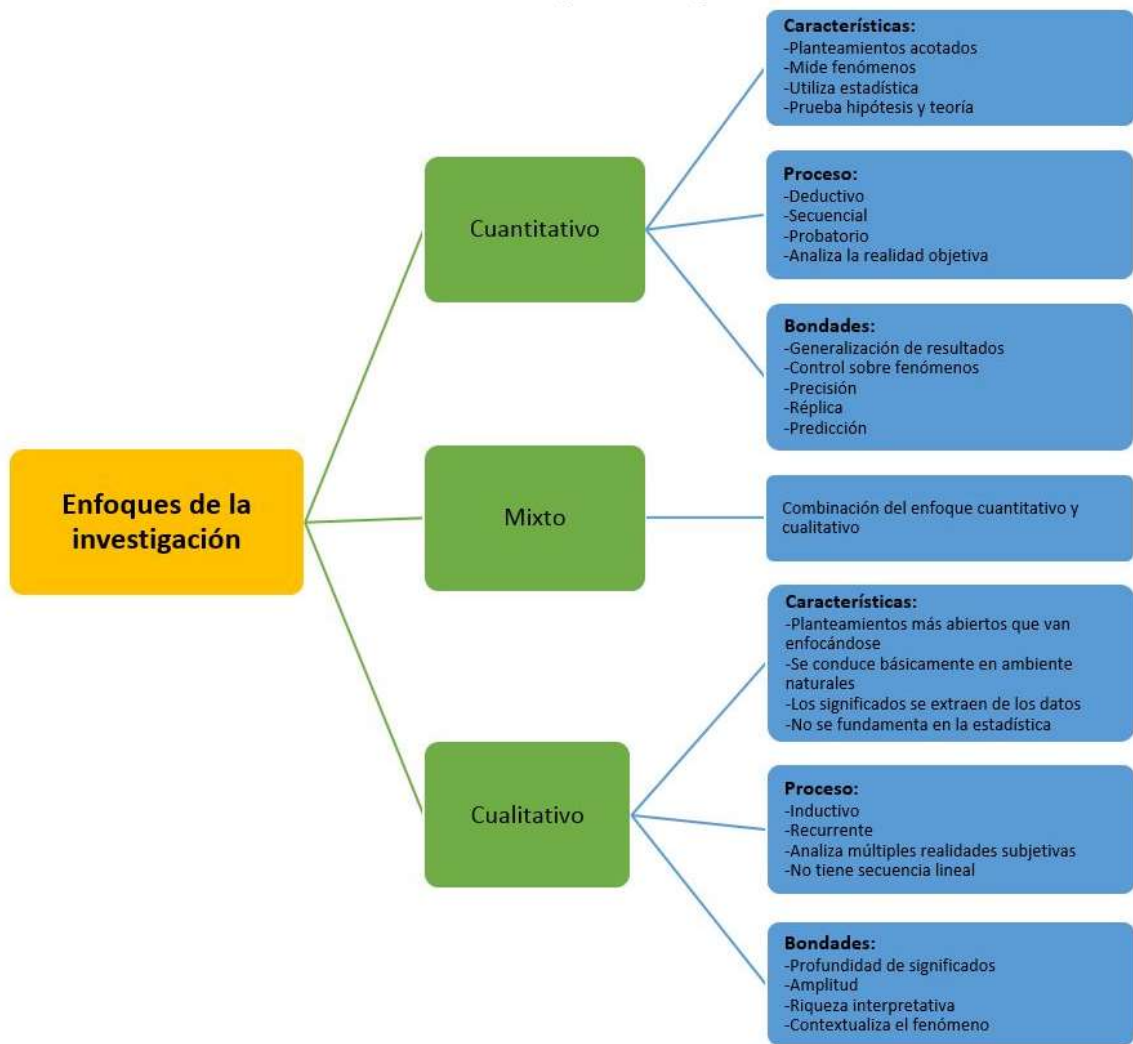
Enfoques de la investigación

Cuantitativo

Características:
-Planteamientos acotados
-Mide fenómenos
-Utiliza estadística
-Prueba hipótesis y teoría

Proceso:
-Deductivo
-Secuencial
-Probatorio
-Analiza la realidad objetiva

Bondades:
-Generalización de resultados
-Control sobre fenómenos
-Precisión
-Réplica
-Predicción

Mixto

Combinación del enfoque cuantitativo y cualitativo

Cualitativo

Características:
-Planteamientos más abiertos que van enfocándose
-Se conduce básicamente en ambiente naturales
-Los significados se extraen de los datos
-No se fundamenta en la estadística

Proceso:
-Inductivo
-Recurrente
-Analiza múltiples realidades subjetivas
-No tiene secuencia lineal

Bondades:
-Profundidad de significados
-Amplitud
-Riqueza interpretativa
-Contextualiza el fenómeno